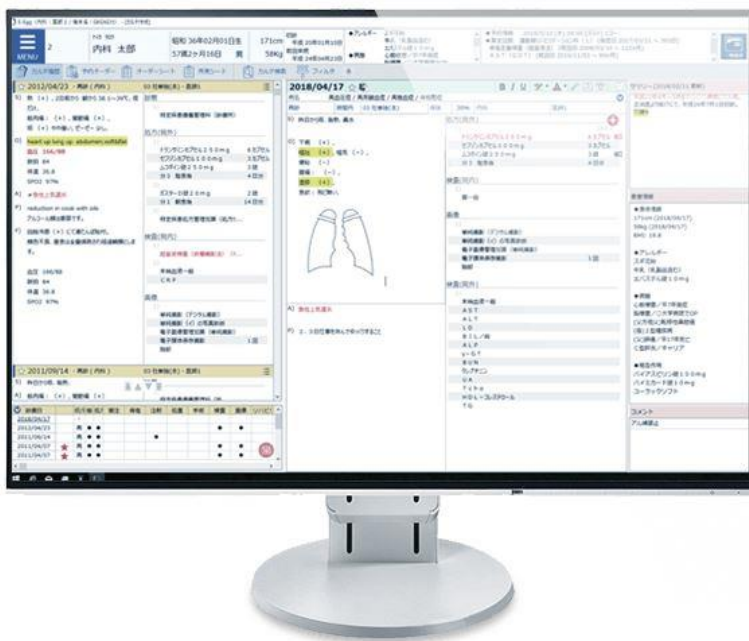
MENU

2

内科 太郎

昭和 36年02月01日生

57歳2ヶ月16日 男

171cm

58Kg

カルテ履歴

オーダー

オーダーシート

フィルタ

2012/04/23

S) 咳（+）。2日前から 微熱 36.5～38℃。咳

熱（+）、咳（+）

heart up lung up abdomen soft&flat

血圧 154/88

脈拍 84

体温 36.8

SpO2 97%

A) 急性上気道炎

P) reduction in cook with oils

アルコール摂取過多

血圧 146/88

脈拍 84

体温 36.8

SpO2 97%

処方

検査

2011/09/14

2018/04/17

S) 昨日から咳、鼻水

O) 下痢（-）

頭痛（+）、咽頭（-）

腹痛（-）

嘔気（-）

発熱（+）

A) 急性上気道炎

P) 2、3日で治まらなければ来院すること

処方(院内)

検査(院内)

サマリー

患者情報

171cm (2018/04/17)

58kg (2018/04/17)

BMI 19.8

●アレルギー

スギ花粉

卵

●既往歴

●常用薬

コメント

アル確認